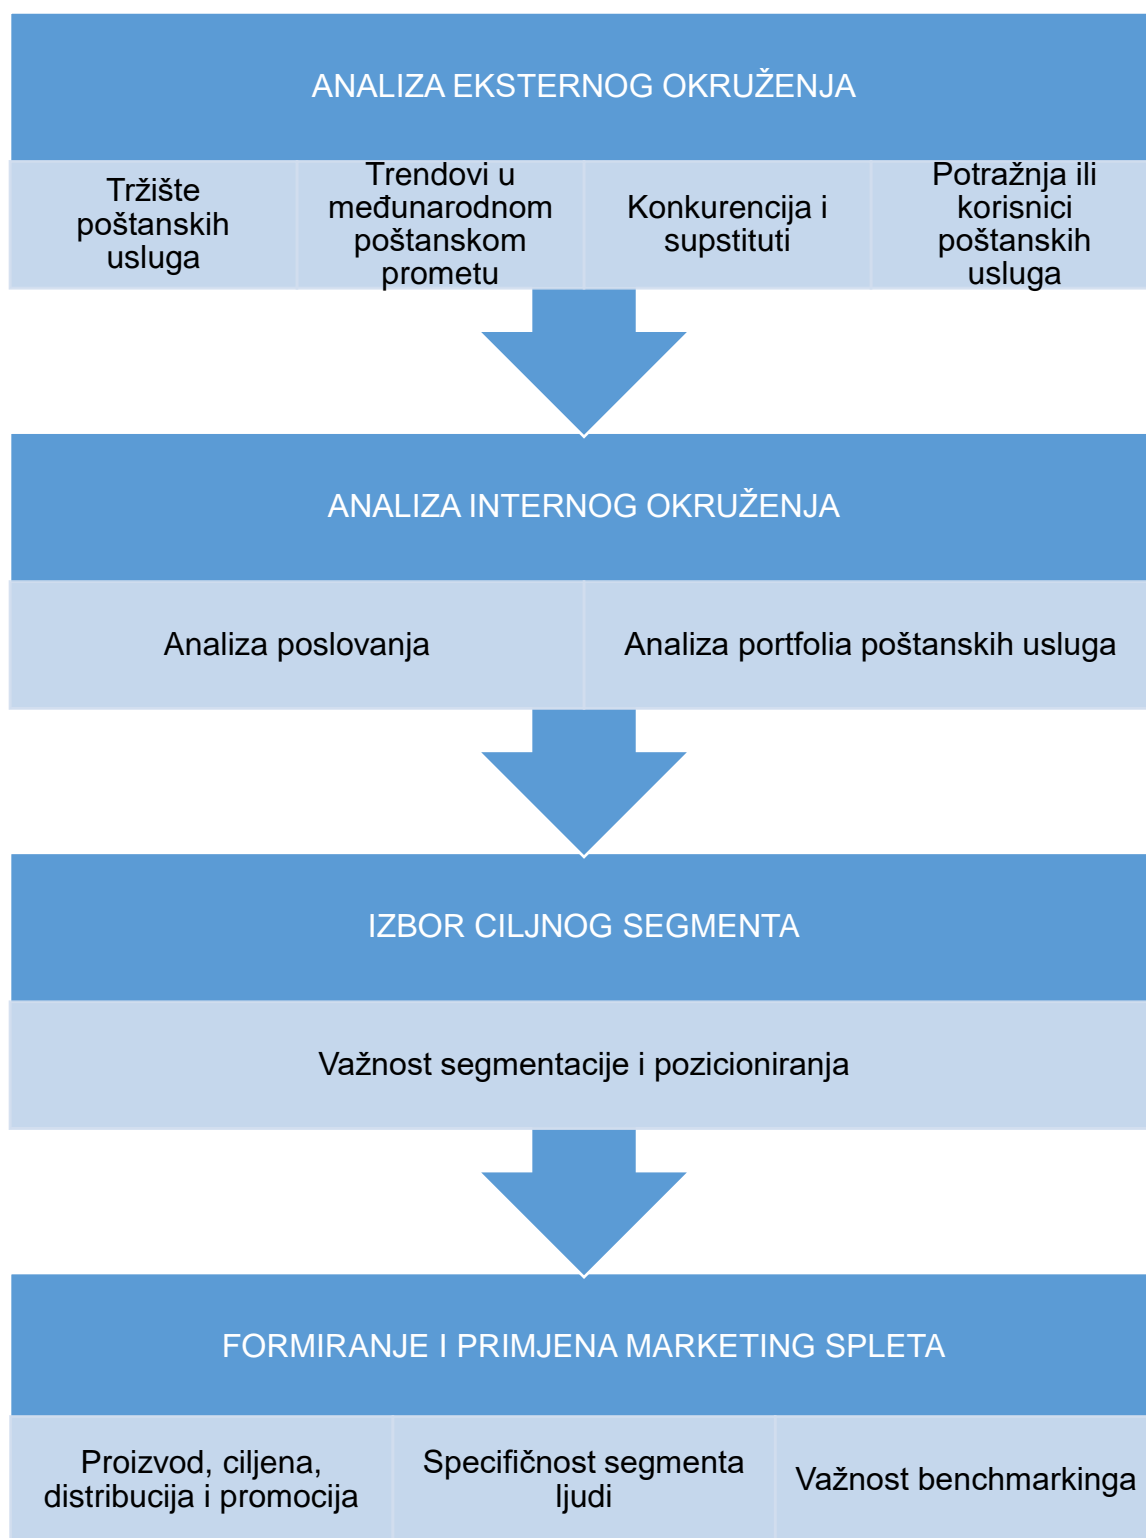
ANALIZA EKSTERNOG OKRUŽENJA

| Tržište poštanskih usluga | Trendovi u međunarodnom poštanskom prometu | Konkurencija i supstituti | Potražnja ili korisnici poštanskih usluga |
|---|---|---|---|

ANALIZA INTERNOG OKRUŽENJA

| Analiza poslovanja | Analiza portfolia poštanskih usluga |
|---|---|

IZBOR CILJNOG SEGMENTA

Važnost segmentacije i pozicioniranja

FORMIRANJE I PRIMJENA MARKETING SPLETA

| Proizvod, ciljena, distribucija i promocija | Specifičnost segmenta ljudi | Važnost benchmarkinga |
|---|---|---|